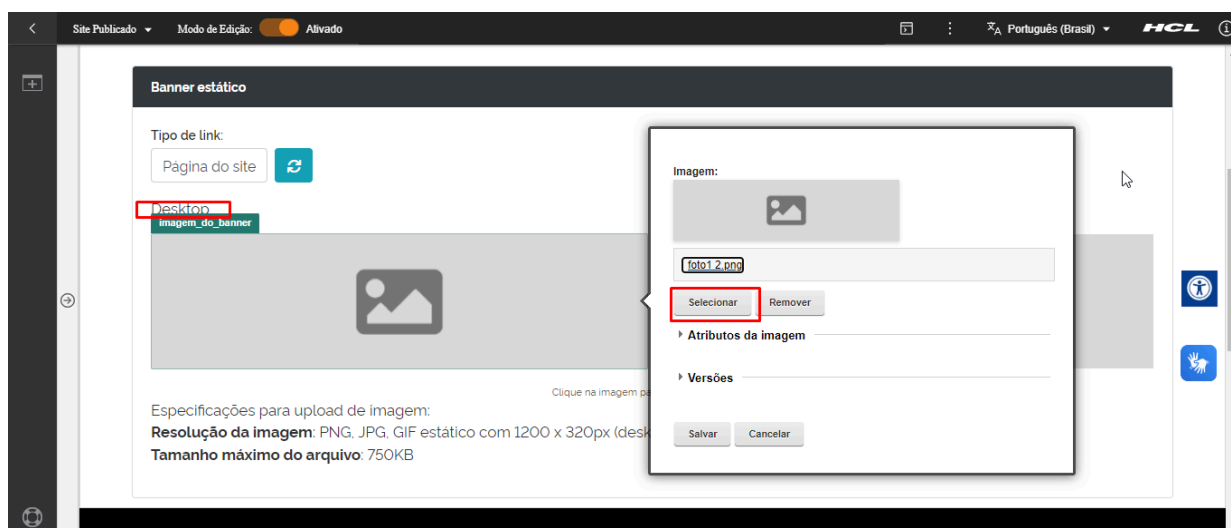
Site Publicado ▾ Modo de Edição: Ativado

Português (Brasil) ▾ HCL

Banner estático

Tipo de link:

Página do site

Desktop

imagem_do_banner

Clique na imagem pa

Especificações para upload de imagem:

**Resolução da imagem**: PNG, JPG, GIF estático com 1200 x 320px (desk

**Tamanho máximo do arquivo**: 750KB

Imagem:

foto1 2.png

Selecionar Remover

Atributos da imagem

Versões

Salvar Cancelar